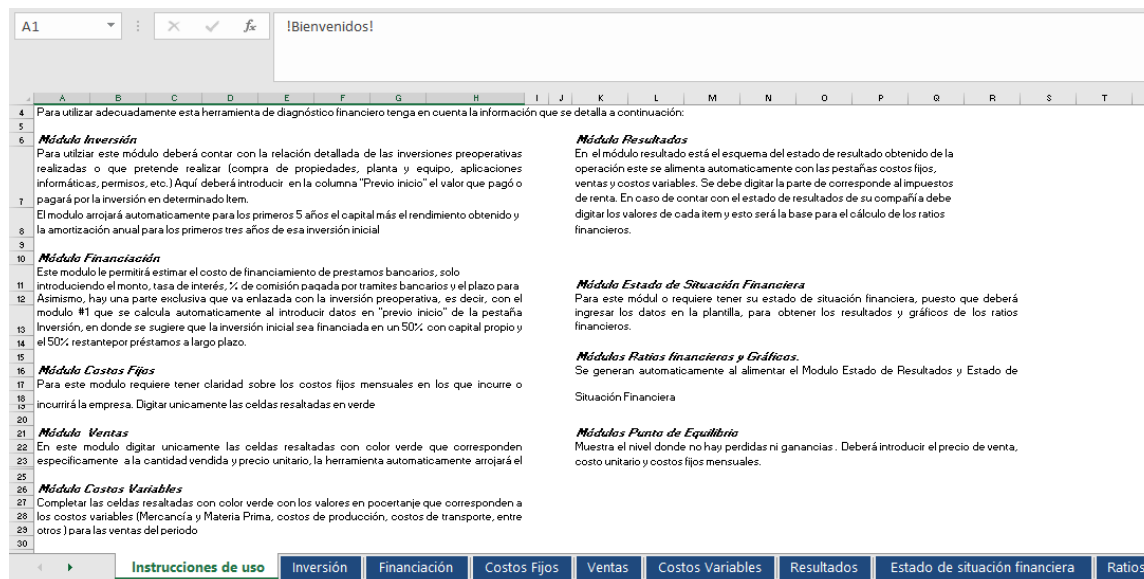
A1 | $f_x$ | !Bienvenidos!

A B C D E F G H I J K L M N O P Q R S T

4 Para utilizar adecuadamente esta herramienta de diagnóstico financiero tenga en cuenta la información que se detalla a continuación:
5
6 **Módulo Inversión**
Para utilizar este módulo deberá contar con la relación detallada de las inversiones preoperativas realizadas o que pretende realizar (compra de propiedades, planta y equipo, aplicaciones informáticas, permisos, etc.) Aquí deberá introducir en la columna "Previo inicio" el valor que pagó o
7 pagará por la inversión en determinado Item.
El modulo arrojará automaticamente para los primeros 5 años el capital más el rendimiento obtenido y
8 la amortización anual para los primeros tres años de esa inversión inicial
9
10 **Módulo Financiación**
Este modulo le permitirá estimar el costo de financiamiento de prestamos bancarios, solo
11 introduciendo el monto, tasa de interés, % de comisión pagada por tramites bancarios y el plazo para
12 Asimismo, hay una parte exclusiva que va enlazada con la inversión preoperativa, es decir, con el modulo #1 que se calcula automaticamente al introducir datos en "previo inicio" de la pestaña
13 Inversión, en donde se sugiere que la inversión inicial sea financiada en un 50% con capital propio y
14 el 50% restantepor préstamos a largo plazo.
15
16 **Módulo Costos Fijos**
17 Para este modulo requiere tener claridad sobre los costos fijos mensuales en los que incurre o
18 incurrirá la empresa. Digitar unicamente las celdas resaltadas en verde
20
21 **Módulo Ventas**
22 En este modulo digitar unicamente las celdas resaltadas con color verde que corresponden
23 especificamente a la cantidad vendida y precio unitario, la herramienta automaticamente arrojará el
25
26 **Módulo Costos Variables**
27 Completar las celdas resaltadas con color verde con los valores en pocertanje que corresponden a
28 los costos variables (Mercancía y Materia Prima, costos de producción, costos de transporte, entre
29 otros ) para las ventas del periodo
30

**Módulo Resultados**
En el módulo resultado está el esquema del estado de resultado obtenido de la operación este se alimenta automaticamente con las pestañas costos fijos, ventas y costos variables. Se debe digitar la parte de corresponde al impuestos de renta. En caso de contar con el estado de resultados de su compañía debe digitar los valores de cada item y esto será la base para el cálculo de los ratios financieros.

**Módulo Estado de Situación Financiera**
Para este módul o requiere tener su estado de situación financiera, puesto que deberá ingresar los datos en la plantilla, para obtener los resultados y gráficos de los ratios financieros.

**Módulos Ratios financieros y Gráficos.**
Se generan automaticamente al alimentar el Modulo Estado de Resultados y Estado de

Situación Financiera

**Módulos Punto de Equilibrio**
Muestra el nivel donde no hay perdidas ni ganancias . Deberá introducir el precio de venta, costo unitario y costos fijos mensuales.

Instrucciones de uso | Inversión | Financiación | Costos Fijos | Ventas | Costos Variables | Resultados | Estado de situación financiera | Ratios